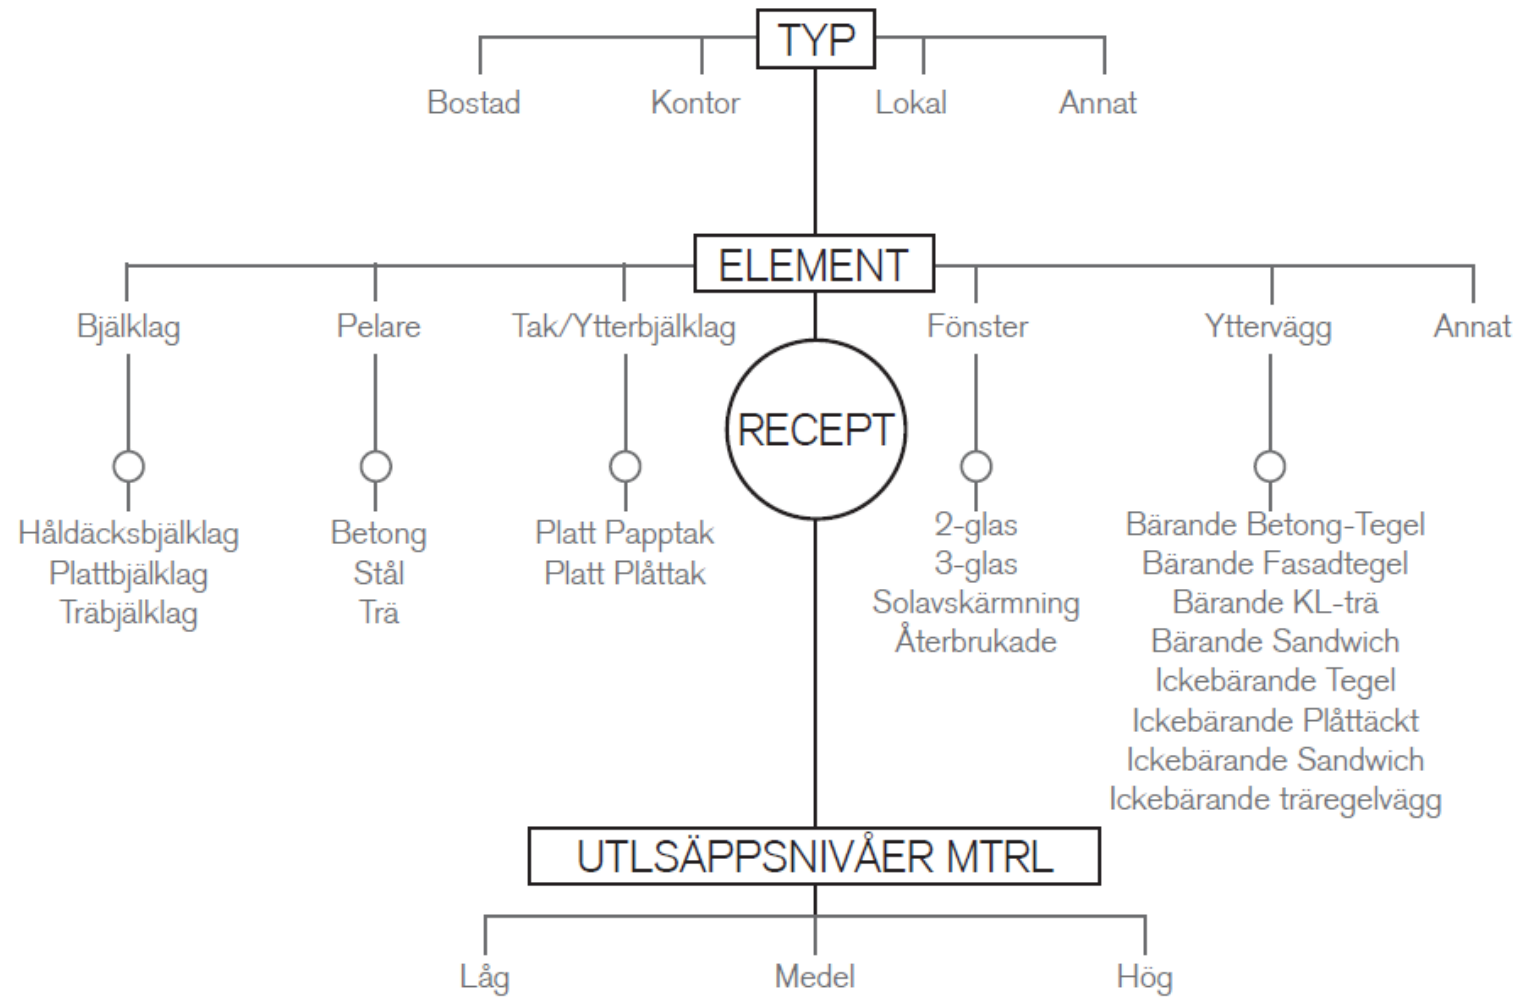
TYP

Bostad
Kontor
Lokal
Annat

ELEMENT

Bjälklag
Pelare
Tak/Ytterbjälklag
Fönster
Yttervägg
Annat

RECEPT

Håldäcksbjälklag
Plattbjälklag
Träbjälklag

Betong
Stål
Trä

Platt Papptak
Platt Plåttak

2-glas
3-glas
Solavskärmning
Återbrukade

Bärande Betong-Tegel
Bärande Fasadtegel
Bärande KL-trä
Bärande Sandwich
Ickebärande Tegel
Ickebärande Plåttäckt
Ickebärande Sandwich
Ickebärande träregelvägg

UTLSÄPPSNIVÅER MTRL

Låg
Medel
Hög